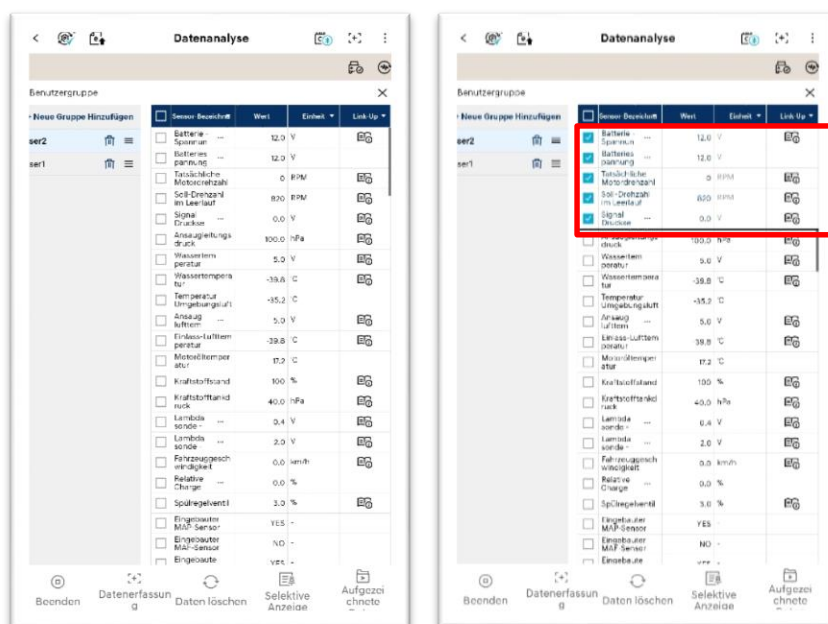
Datenanalyse

Benutzergruppe

+ Neue Gruppe Hinzufügen

ser2

ser1

| | Sensor Bezeichnung | Wert | Einheit | Link-Up |
|---|---|---|---|---|
| | Batterie-Spannun ... | 12.0 | V | |
| | Batteries pannung ... | 12.0 | V | |
| | Tatsächliche Motordrehzahl | 0 | RPM | |
| | Soll-Drehzahl im Leerlauf | 820 | RPM | |
| | Signal Druckse ... | 0.0 | V | |
| | Ansaugleitungs druck | 100.0 | hPa | |
| | Wassertem peratur | 5.0 | V | |
| | Wassertempera tur | -39.8 | °C | |
| | Temperatur Umgebungsluft | -35.2 | °C | |
| | Ansaug lufttem ... | 5.0 | V | |
| | Einlass-Lufttem peratur | -39.8 | °C | |
| | Motoröltemper atur | 17.2 | °C | |
| | Kraftstoffstand | 100 | % | |
| | Kraftstofftankd ruck | 40.0 | hPa | |
| | Lambda sonde - ... | 0.4 | V | |
| | Lambda sonde - ... | 2.0 | V | |
| | Fahrzeuggesch windigkeit | 0.0 | km/h | |
| | Relative Charge | 0.0 | % | |
| | Spülregelventil | 3.0 | % | |
| | Eingebauter MAP-Sensor | YES | - | |
| | Eingebauter MAF-Sensor | NO | - | |
| | Eingebaute ... | YES | - | |

Beenden | Datenerfassung | Daten löschen | Selektive Anzeige | Aufgezeichnete ...

Datenanalyse

Benutzergruppe

+ Neue Gruppe Hinzufügen

ser2

ser1

| | Sensor Bezeichnung | Wert | Einheit | Link-Up |
|---|---|---|---|---|
| ☑ | Batterie-Spannun ... | 12.0 | V | |
| ☑ | Batteries pannung ... | 12.0 | V | |
| ☑ | Tatsächliche Motordrehzahl | 0 | RPM | |
| ☑ | Soll-Drehzahl im Leerlauf | 820 | RPM | |
| ☑ | Signal Druckse ... | 0.0 | V | |
| | druck | 100.0 | hPa | |
| | Wassertem peratur | 5.0 | V | |
| | Wassertempera tur | -39.8 | °C | |
| | Temperatur Umgebungsluft | -35.2 | °C | |
| | Ansaug lufttem ... | 5.0 | V | |
| | Einlass-Lufttem peratur | 39.8 | °C | |
| | Motoröltemper atur | 17.2 | °C | |
| | Kraftstoffstand | 100 | % | |
| | Kraftstofftankd ruck | 40.0 | hPa | |
| | Lambda sonde - ... | 0.4 | V | |
| | Lambda sonde - ... | 2.0 | V | |
| | Fahrzeuggesch windigkeit | 0.0 | km/h | |
| | Relative Charge | 0.0 | % | |
| | Spülregelventil | 3.0 | % | |
| | Eingebauter MAP-Sensor | YES | - | |
| | Eingebauter MAF-Sensor | NO | - | |
| | Eingebaute ... | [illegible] | | |

Beenden | Datenerfassung | Daten löschen | Selektive Anzeige | Aufgezeichnete ...